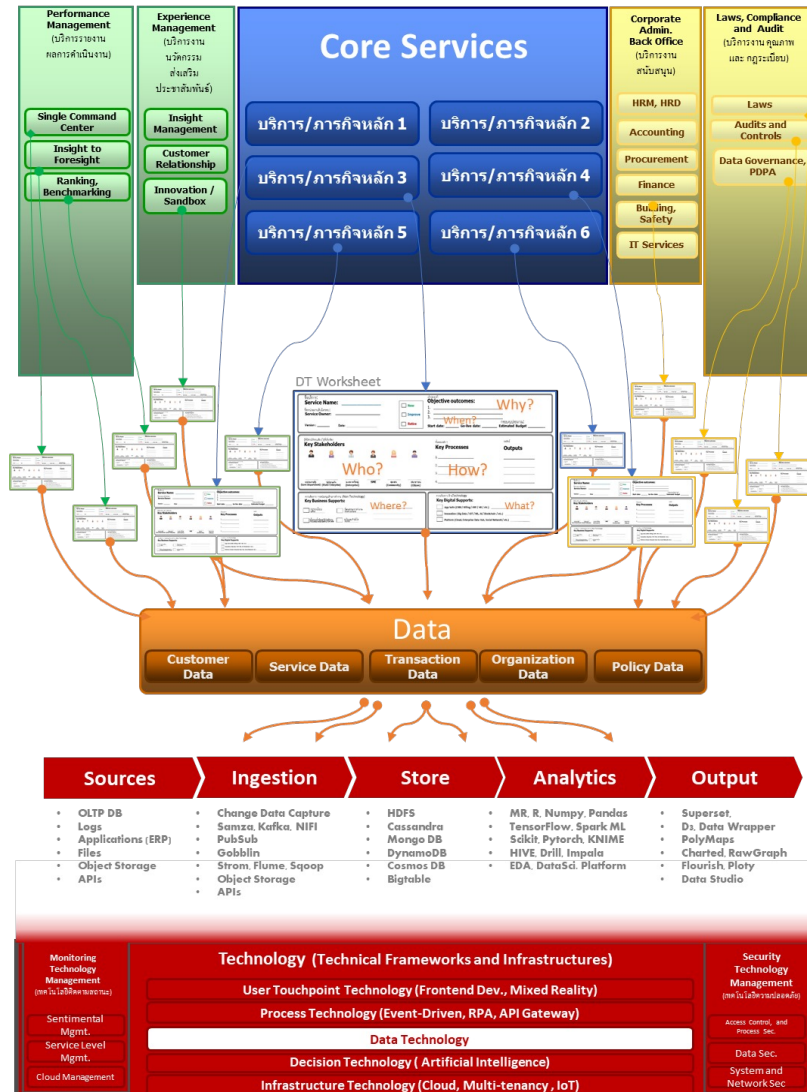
Performance Management
(บริการรายงานผลการดำเนินงาน)

Single Command Center

Insight to Foresight

Ranking, Benchmarking

Experience Management
(บริการงานนวัตกรรมส่งเสริมประชาสัมพันธ์)

Insight Management

Customer Relationship

Innovation / Sandbox

Core Services

บริการ/ภารกิจหลัก 1

บริการ/ภารกิจหลัก 2

บริการ/ภารกิจหลัก 3

บริการ/ภารกิจหลัก 4

บริการ/ภารกิจหลัก 5

บริการ/ภารกิจหลัก 6

Corporate Admin. Back Office
(บริการงานสนับสนุน)

HRM, HRD

Accounting

Procurement

Finance

Building, Safety

IT Services

Laws, Compliance and Audit
(บริการงาน คุณภาพ และ กฎระเบียบ)

Laws

Audits and Controls

Data Governance, PDPA

DT Worksheet

Service Name:

Service Owner:

Objective outcomes:

Why?

When?

Key Stakeholders

Who?

Key Processes

How?

Outputs

Key Business Supports

Where?

Key Digital Supports

What?

Data

Customer Data

Service Data

Transaction Data

Organization Data

Policy Data

Sources

Ingestion

Store

Analytics

Output

• OLTP DB
• Logs
• Applications (ERP)
• Files
• Object Storage
• APIs

• Change Data Capture
• Samza, Kafka, NIFI
• PubSub
• Gobblin
• Strom, Flume, Sqoop
• Object Storage
• APIs

• HDFS
• Cassandra
• Mongo DB
• DynamoDB
• Cosmos DB
• Bigtable

• MR, R, Numpy, Pandas
• TensorFlow, Spark ML
• Scikit, Pytorch, KNIME
• HIVE, Drill, Impala
• EDA, DataSci. Platform

• Superset,
• D3, Data Wrapper
• PolyMaps
• Charted, RawGraph
• Flourish, Ploty
• Data Studio

Monitoring Technology Management
(เทคโนโลยีติดตามสถานะ)

Sentimental Mgmt.

Service Level Mgmt.

Cloud Management

Technology (Technical Frameworks and Infrastructures)

User Touchpoint Technology (Frontend Dev., Mixed Reality)

Process Technology (Event-Driven, RPA, API Gateway)

Data Technology

Decision Technology ( Artificial Intelligence)

Infrastructure Technology (Cloud, Multi-tenancy , IoT)

Security Technology Management
(เทคโนโลยีความปลอดภัย)

Access Control, and Process Sec.

Data Sec.

System and Network Sec